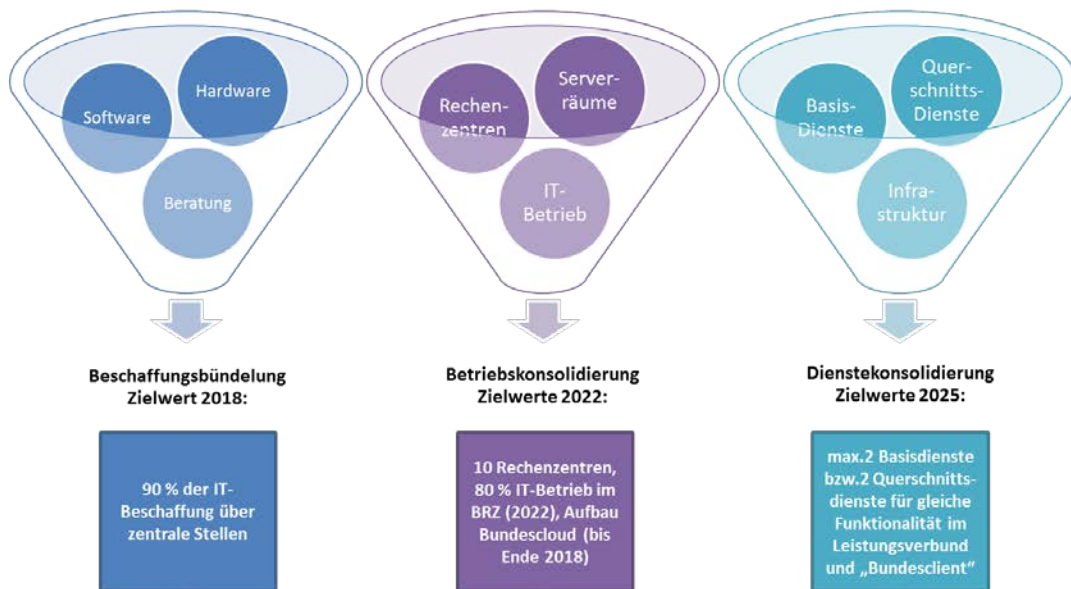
Software

Hardware

Beratung

Rechenzentren

Serverräume

IT-Betrieb

Basis-Dienste

Querschnitts-Dienste

Infrastruktur

Beschaffungsbündelung Zielwert 2018:

90 % der IT-Beschaffung über zentrale Stellen

Betriebskonsolidierung Zielwerte 2022:

10 Rechenzentren, 80 % IT-Betrieb im BRZ (2022), Aufbau Bundescloud (bis Ende 2018)

Dienstekonsolidierung Zielwerte 2025:

max.2 Basisdienste bzw.2 Querschnittsdienste für gleiche Funktionalität im Leistungsverbund und „Bundesclient"